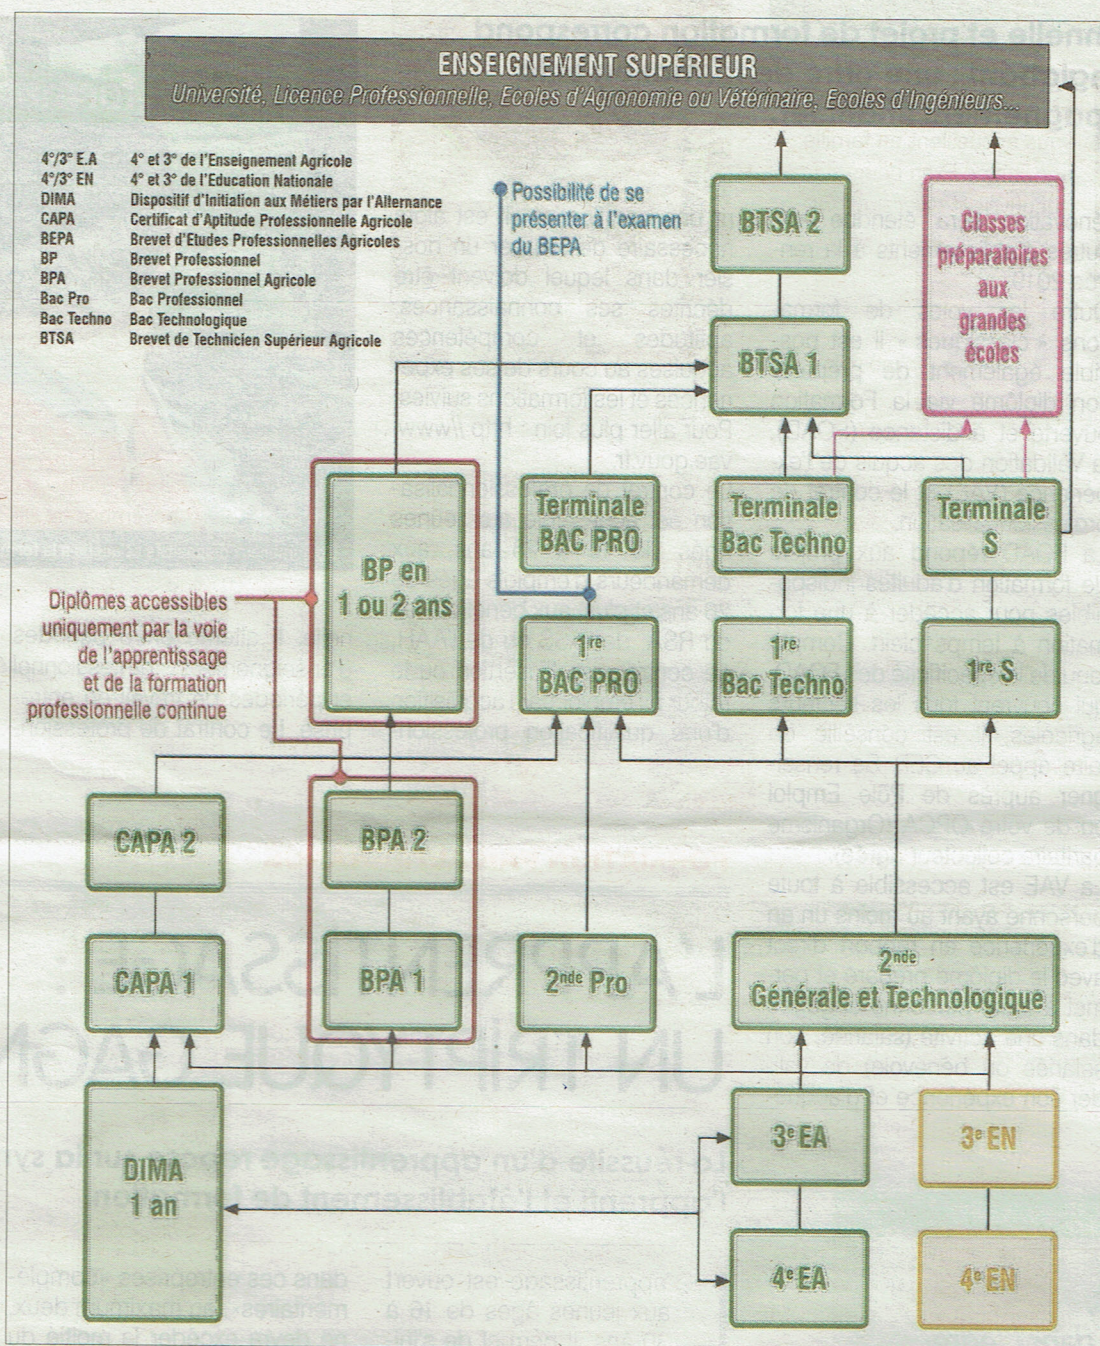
ENSEIGNEMENT SUPÉRIEUR
Université, Licence Professionnelle, Ecoles d'Agronomie ou Vétérinaire, Ecoles d'Ingénieurs...

| | |
|---|---|
| 4°/3° E.A | 4° et 3° de l'Enseignement Agricole |
| 4°/3° EN | 4° et 3° de l'Education Nationale |
| DIMA | Dispositif d'Initiation aux Métiers par l'Alternance |
| CAPA | Certificat d'Aptitude Professionnelle Agricole |
| BEPA | Brevet d'Etudes Professionnelles Agricoles |
| BP | Brevet Professionnel |
| BPA | Brevet Professionnel Agricole |
| Bac Pro | Bac Professionnel |
| Bac Techno | Bac Technologique |
| BTSA | Brevet de Technicien Supérieur Agricole |

Possibilité de se présenter à l'examen du BEPA

BTSA 2

Classes préparatoires aux grandes écoles

BTSA 1

BP en 1 ou 2 ans

Terminale BAC PRO

Terminale Bac Techno

Terminale S

Diplômes accessibles uniquement par la voie de l'apprentissage et de la formation professionnelle continue

$1^{re}$ BAC PRO

$1^{re}$ Bac Techno

$1^{re}$ S

CAPA 2

BPA 2

CAPA 1

BPA 1

$2^{nde}$ Pro

$2^{nde}$ Générale et Technologique

DIMA 1 an

$3^e$ EA

$3^e$ EN

$4^e$ EA

$4^e$ EN